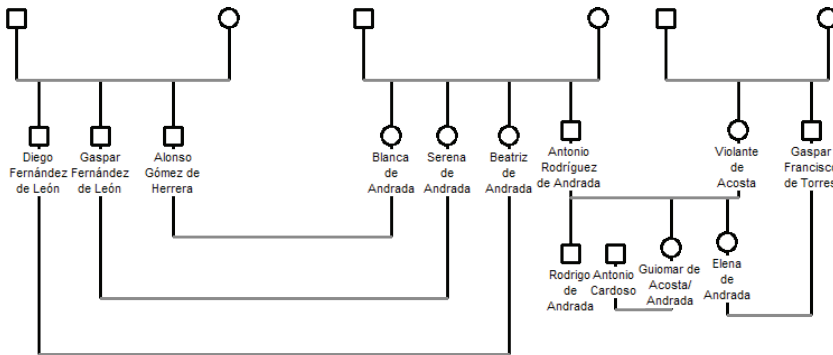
Diego Fernández de León

Gaspar Fernández de León

Alonso Gómez de Herrera

Blanca de Andrada

Serena de Andrada

Beatriz de Andrada

Antonio Rodríguez de Andrada

Violante de Acosta

Gaspar Francisco de Torres

Rodrigo de Andrada

Antonio Cardoso

Guiomar de Acosta/ Andrada

Elena de Andrada